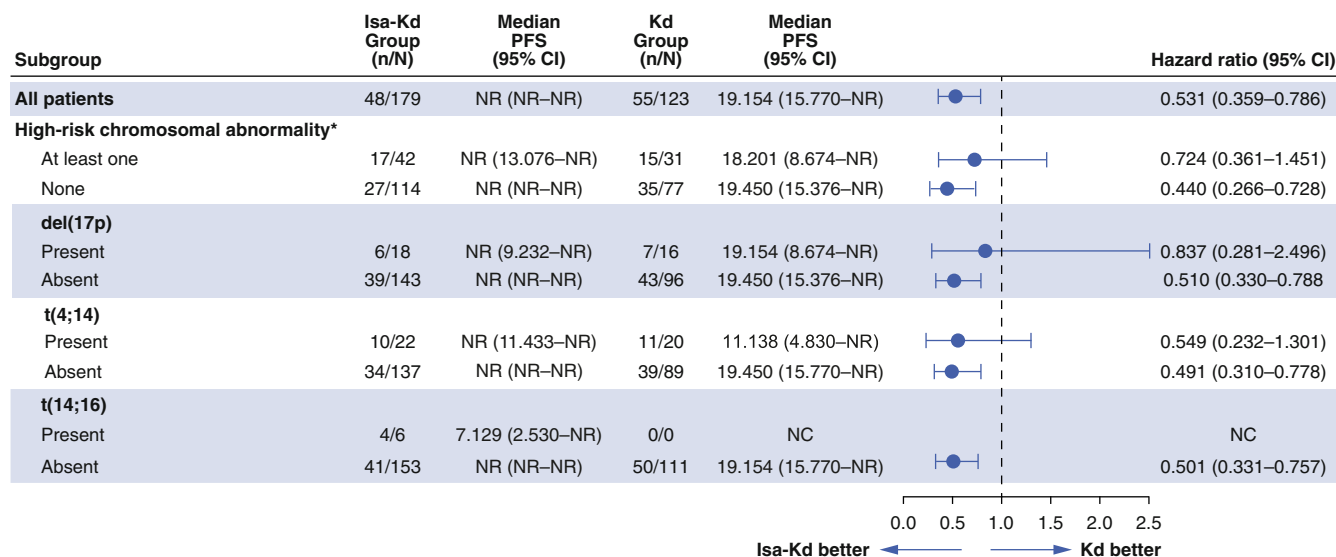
| Subgroup | Isa-Kd Group (n/N) | Median PFS (95% CI) | Kd Group (n/N) | Median PFS (95% CI) | Hazard ratio (95% CI) |
|---|---|---|---|---|---|
| All patients | 48/179 | NR (NR–NR) | 55/123 | 19.154 (15.770–NR) | 0.531 (0.359–0.786) |
| High-risk chromosomal abnormality* | | | | | |
| At least one | 17/42 | NR (13.076–NR) | 15/31 | 18.201 (8.674–NR) | 0.724 (0.361–1.451) |
| None | 27/114 | NR (NR–NR) | 35/77 | 19.450 (15.376–NR) | 0.440 (0.266–0.728) |
| del(17p) | | | | | |
| Present | 6/18 | NR (9.232–NR) | 7/16 | 19.154 (8.674–NR) | 0.837 (0.281–2.496) |
| Absent | 39/143 | NR (NR–NR) | 43/96 | 19.450 (15.376–NR) | 0.510 (0.330–0.788 |
| t(4;14) | | | | | |
| Present | 10/22 | NR (11.433–NR) | 11/20 | 11.138 (4.830–NR) | 0.549 (0.232–1.301) |
| Absent | 34/137 | NR (NR–NR) | 39/89 | 19.450 (15.770–NR) | 0.491 (0.310–0.778) |
| t(14;16) | | | | | |
| Present | 4/6 | 7.129 (2.530–NR) | 0/0 | NC | NC |
| Absent | 41/153 | NR (NR–NR) | 50/111 | 19.154 (15.770–NR) | 0.501 (0.331–0.757) |

0.0 0.5 1.0 1.5 2.0 2.5

Isa-Kd better Kd better